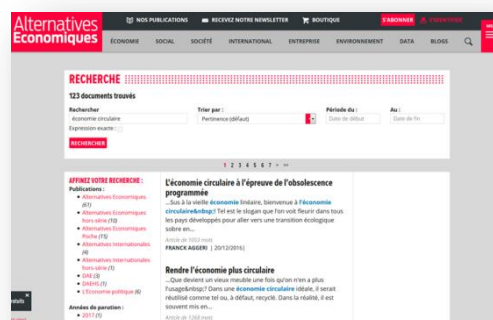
Alternatives Economiques

NOS PUBLICATIONS RECEVEZ NOTRE NEWSLETTER BOUTIQUE S'ABONNER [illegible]

ÉCONOMIE SOCIAL SOCIÉTÉ INTERNATIONAL ENTREPRISE ENVIRONNEMENT DATA BLOGS

RECHERCHE

123 documents trouvés

Rechercher
économie circulaire
Expression exacte :

Trier par :
Pertinence (défaut)

Période du :
Date de début

Au :
Date de fin

RECHERCHER

1 2 3 4 5 6 7 › »

AFFINEZ VOTRE RECHERCHE :
Publications :
• Alternatives Economiques (61)
• Alternatives Economiques hors-série (10)
• Alternatives Economiques Poche (15)
• Alternatives internationales (4)
• Alternatives internationales hors-série (1)
• DAE (3)
• DAEHS (1)
• L'Economie politique (6)

Années de parution :
• 2017 (1)

L'économie circulaire à l'épreuve de l'obsolescence programmée
...Sus à la vieille économie linéaire, bienvenue à l'économie circulaire&nbsp;! Tel est le slogan que l'on voit fleurir dans tous les pays développés pour aller vers une transition écologique sobre en...
Article de 1053 mots
FRANCK AGGERI | 20/12/2016|

Rendre l'économie plus circulaire
...Que devient un vieux meuble une fois qu'on n'en a plus l'usage&nbsp;? Dans une économie circulaire idéale, il serait réutilisé comme tel ou, à défaut, recyclé. Dans la réalité, il est souvent mis en...
Article de 1268 mots

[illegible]